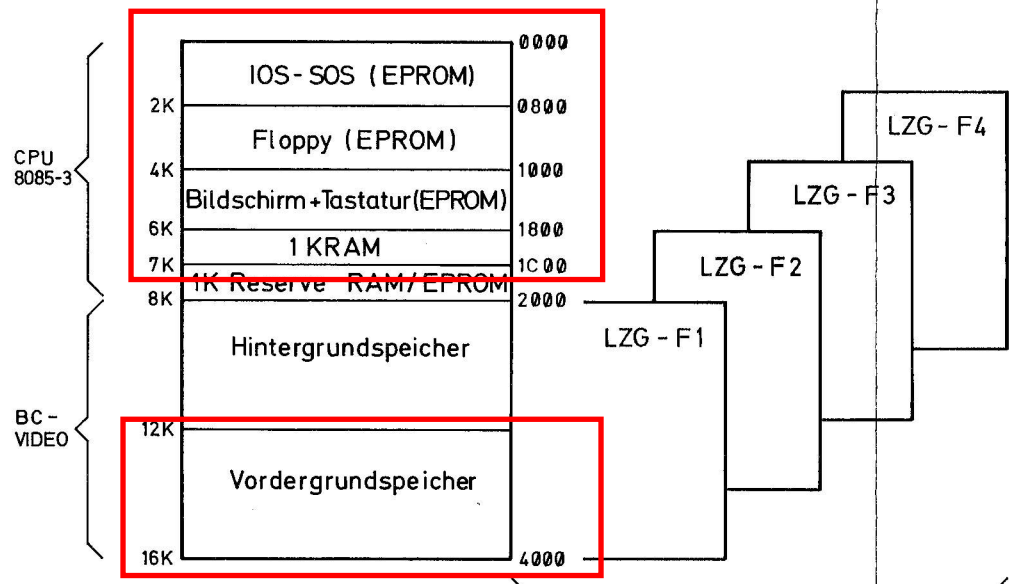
CPU 8085-3

BC - VIDEO

| | | |
|---|---|---|
| | IOS-SOS (EPROM) | 0000 |
| 2K | Floppy (EPROM) | 0800 |
| 4K | Bildschirm + Tastatur (EPROM) | 1000 |
| 6K | 1 KRAM | 1800 |
| 7K | 1K Reserve RAM/EPROM | 1C00 |
| 8K | Hintergrundspeicher | 2000 |
| 12K | Vordergrundspeicher | |
| 16K | | 4000 |

LZG - F4

LZG - F3

LZG - F2

LZG - F1